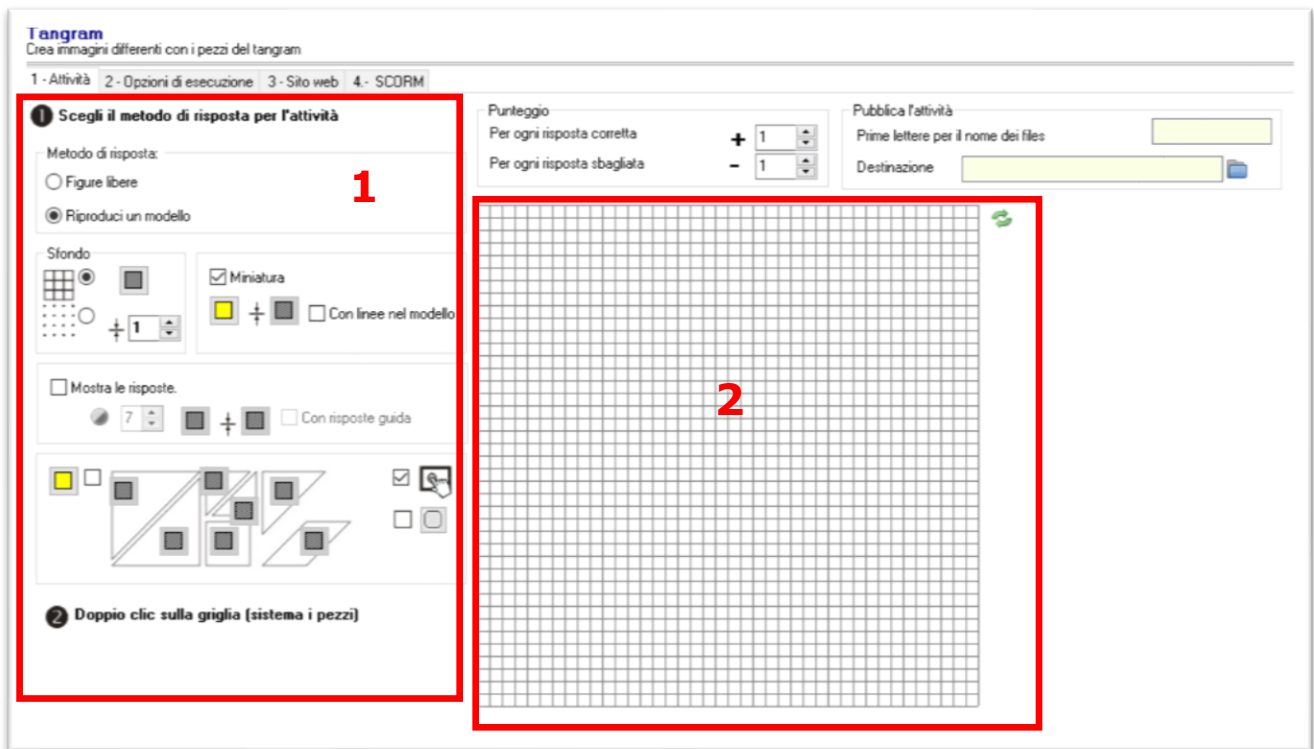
Tangram
Crea immagini differenti con i pezzi del tangram

1 - Attività | 2 - Opzioni di esecuzione | 3 - Sito web | 4.- SCORM

❶ Scegli il metodo di risposta per l'attività

Metodo di risposta:
Figure libere
Riproduci un modello

1

Sfondo

1

Miniatura

Con linee nel modello

Mostra le risposte.

7

Con risposte guida

❷ Doppio clic sulla griglia (sistema i pezzi)

Punteggio
Per ogni risposta corretta + 1
Per ogni risposta sbagliata - 1

Pubblica l'attività
Prime lettere per il nome dei files
Destinazione

2